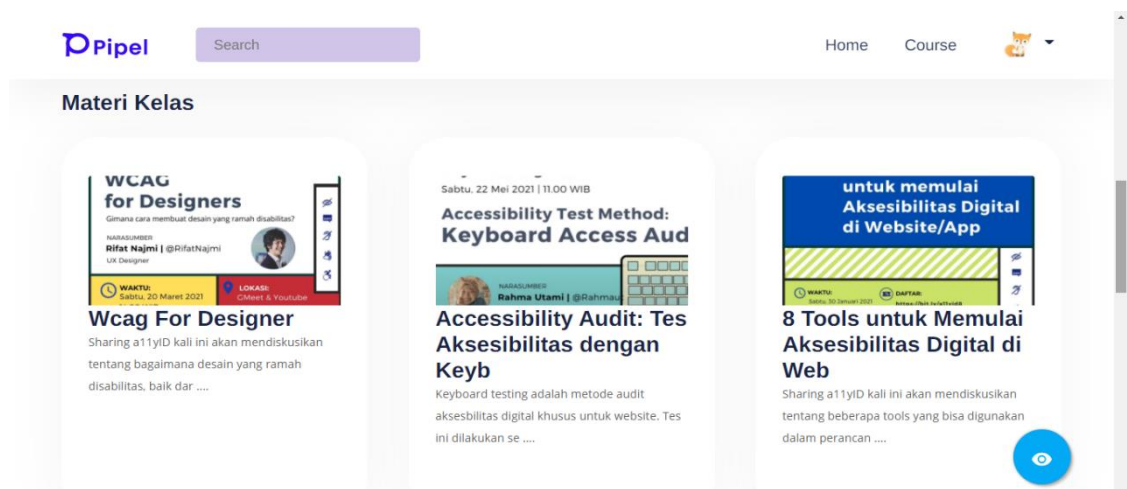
Pipel

Search

Home Course

Materi Kelas

WCAG for Designers
Gimana cara membuat desain yang ramah disabilitas?
NARASUMBER
Rifat Najmi | @RifatNajmi
UX Designer
WAKTU:
Sabtu, 20 Maret 2021
LOKASI:
GMeet & Youtube

Wcag For Designer

Sharing a11yID kali ini akan mendiskusikan tentang bagaimana desain yang ramah disabilitas, baik dar ....

Sabtu, 22 Mei 2021 | 11.00 WIB
Accessibility Test Method:
Keyboard Access Aud
NARASUMBER
Rahma Utami | @Rahmau

Accessibility Audit: Tes Aksesibilitas dengan Keyb

Keyboard testing adalah metode audit aksesbilitas digital khusus untuk website. Tes ini dilakukan se ....

untuk memulai Aksesibilitas Digital di Website/App
WAKTU:
Sabtu, 30 Januari 2021
DAFTAR:
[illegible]

8 Tools untuk Memulai Aksesibilitas Digital di Web

Sharing a11yID kali ini akan mendiskusikan tentang beberapa tools yang bisa digunakan dalam perancan ....